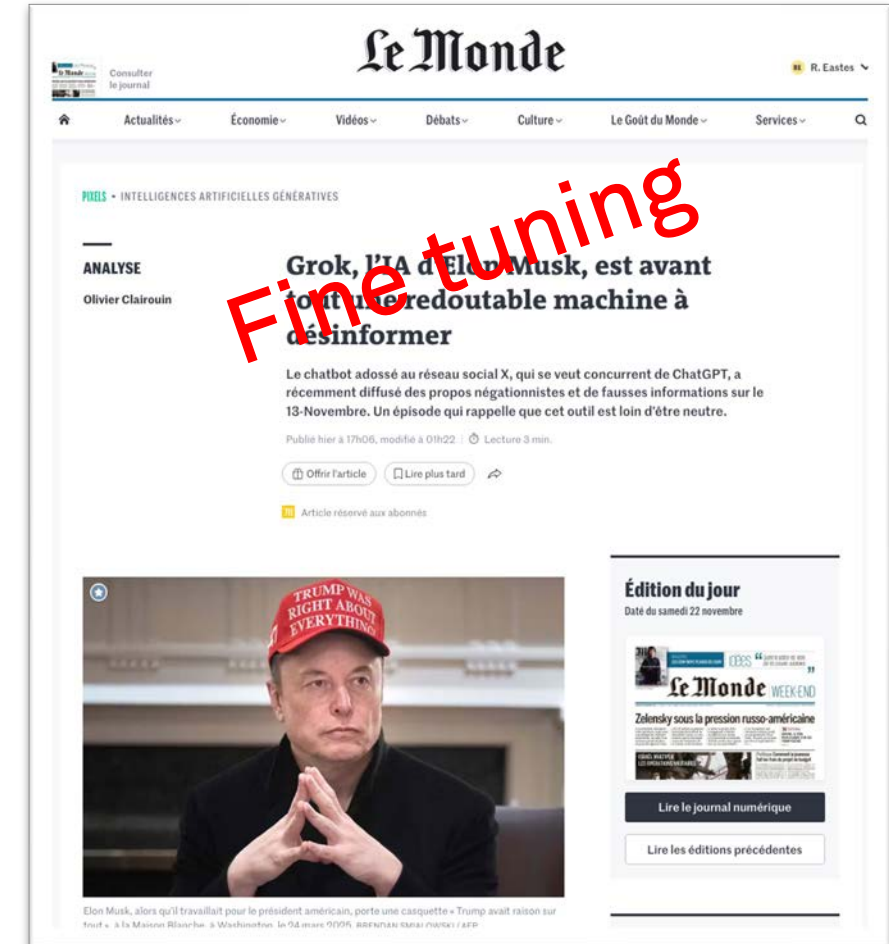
Le Monde

Consulter le journal

RE R. Eastes

Actualités Économie Vidéos Débats Culture Le Goût du Monde Services

PIXELS • INTELLIGENCES ARTIFICIELLES GÉNÉRATIVES

ANALYSE

Olivier Clairouin

Fine tuning

Grok, l'IA d'Elon Musk, est avant tout une redoutable machine à désinformer

Le chatbot adossé au réseau social X, qui se veut concurrent de ChatGPT, a récemment diffusé des propos négationnistes et de fausses informations sur le 13-Novembre. Un épisode qui rappelle que cet outil est loin d'être neutre.

Publié hier à 17h06, modifié à 01h22 · Lecture 3 min.

Offrir l'article Lire plus tard

Article réservé aux abonnés

TRUMP WAS RIGHT ABOUT EVERYTHING

Elon Musk, alors qu'il travaillait pour le président américain, porte une casquette « Trump avait raison sur tout », à la Maison Blanche, à Washington, le 24 mars 2025. BRENDAN SMIALOWSKI / AFP

Édition du jour

Daté du samedi 22 novembre

Le Monde WEEK-END

Zelensky sous la pression russo-américaine

Lire le journal numérique

Lire les éditions précédentes